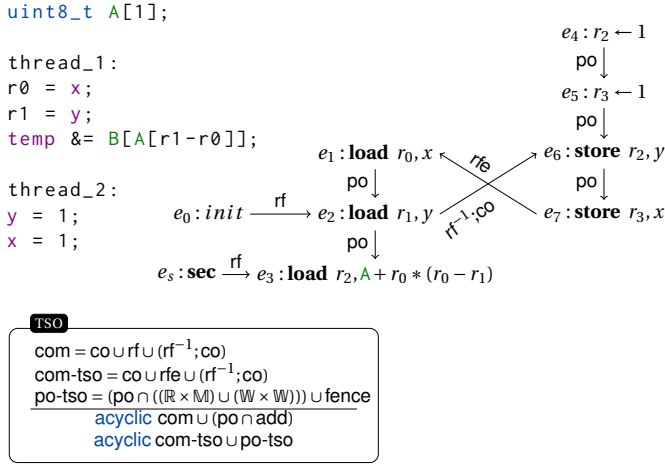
uint8_t A[1];

thread_1:
r0 = x;
r1 = y;
temp &= B[A[r1-r0]];

thread_2:
y = 1;
x = 1;

$e_4: r_2 \leftarrow 1$
po
$e_5: r_3 \leftarrow 1$
po
$e_1$ : **load** $r_0, x$
rfe
$e_6$ : **store** $r_2, y$
po
po
$e_0 : init$ rf $e_2$ : **load** $r_1, y$
$rf^{-1}$;co
$e_7$ : **store** $r_3, x$
po
$e_s$ : **sec** $\xrightarrow{rf}$ $e_3$ : **load** $r_2, A + r_0 * (r_0 - r_1)$

TSO
com = co ∪ rf ∪ ($rf^{-1}$;co)
com-tso = co ∪ rfe ∪ ($rf^{-1}$;co)
po-tso = (po ∩ (($\mathbb{R} \times \mathbb{M}$) ∪ ($\mathbb{W} \times \mathbb{W}$))) ∪ fence
acyclic com ∪ (po ∩ add)
acyclic com-tso ∪ po-tso